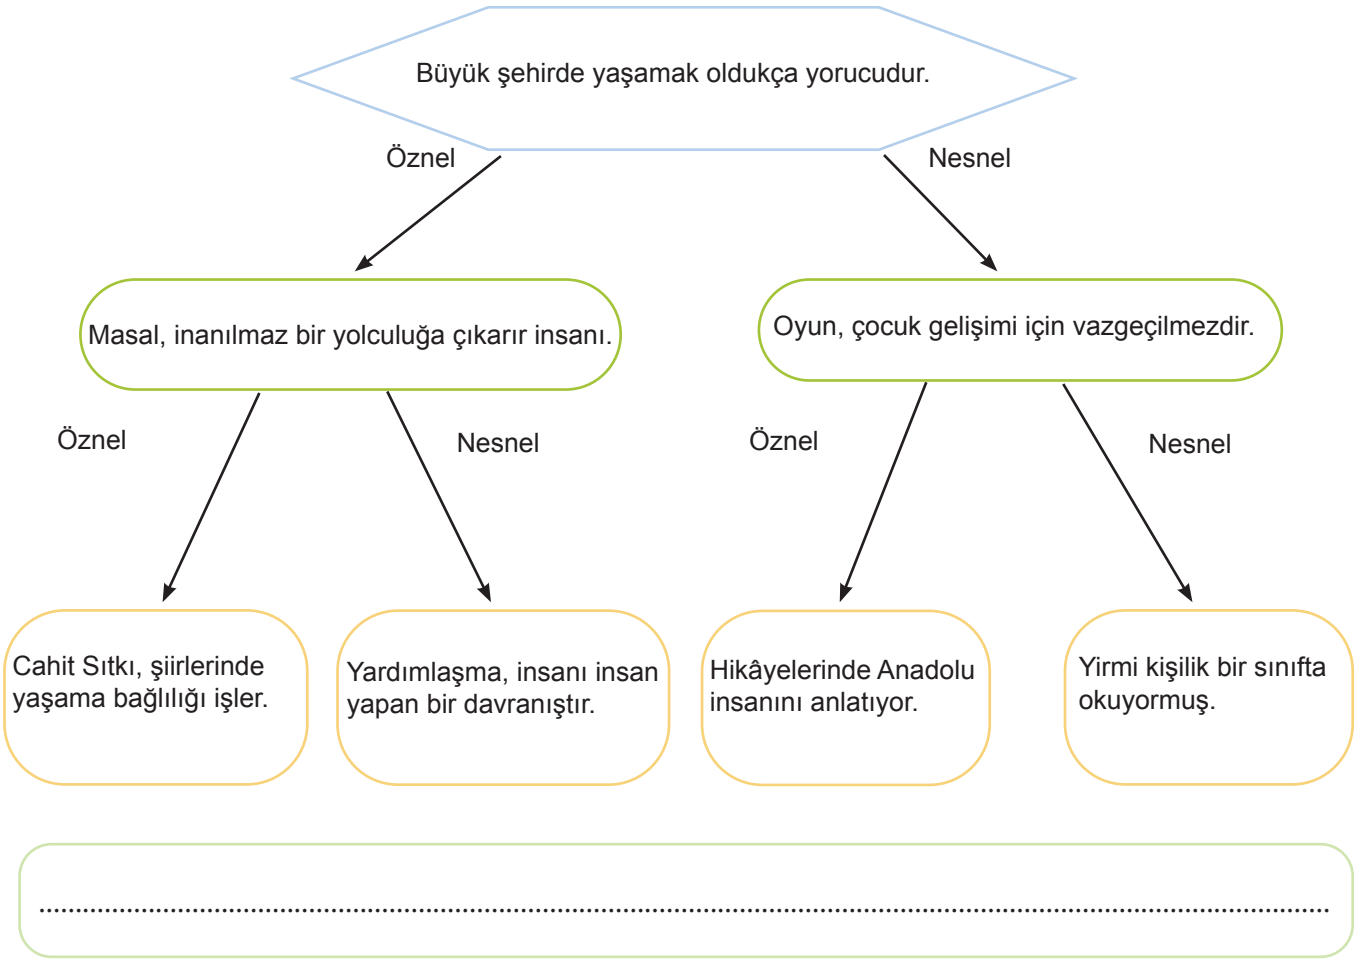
Büyük şehirde yaşamak oldukça yorucudur.

Öznel

Nesnel

Masal, inanılmaz bir yolculuğa çıkarır insanı.

Oyun, çocuk gelişimi için vazgeçilmezdir.

Öznel

Nesnel

Öznel

Nesnel

Cahit Sıtkı, şiirlerinde yaşama bağlılığı işler.

Yardımlaşma, insanı insan yapan bir davranıştır.

Hikâyelerinde Anadolu insanını anlatıyor.

Yirmi kişilik bir sınıfta okuyormuş.

........................................................................................................................................